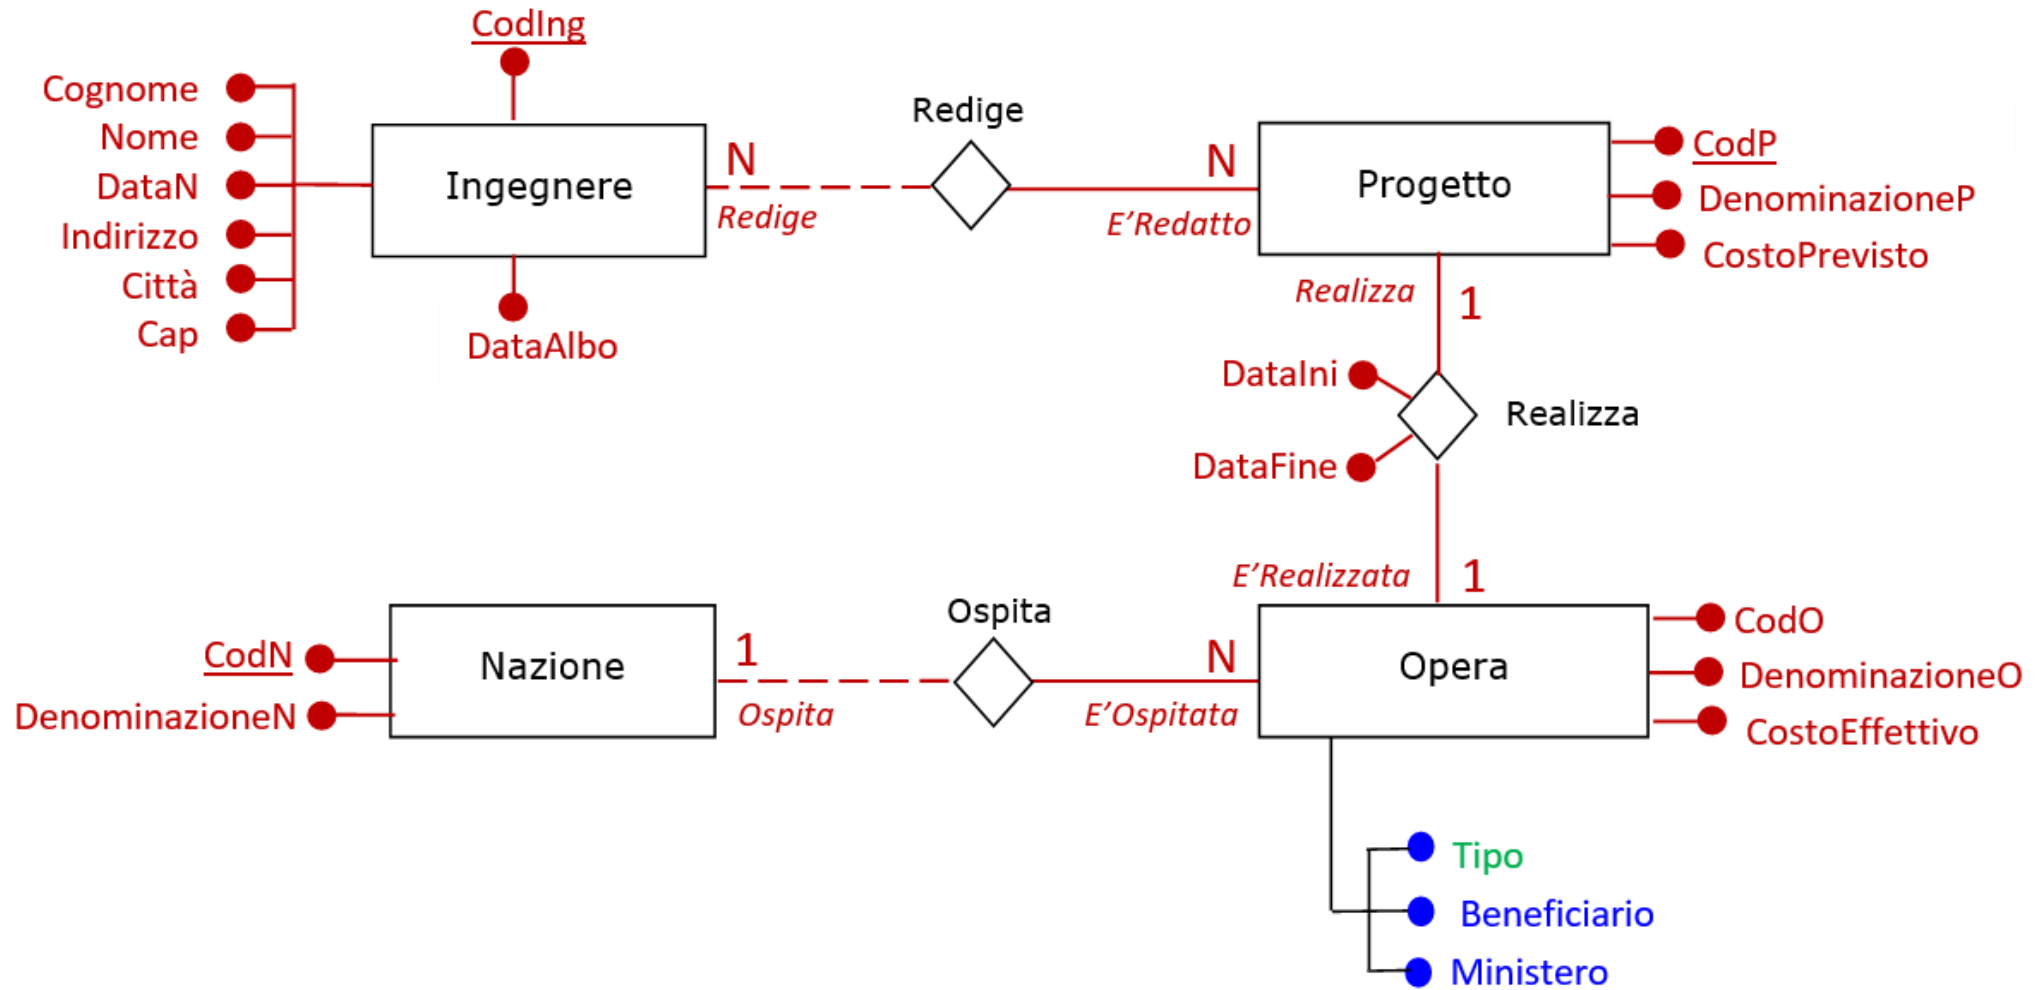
CodIng
Cognome
Nome
DataN
Indirizzo
Città
Cap
Ingegnere
DataAlbo
N
Redige
Redige
N
E'Redatto
Progetto
CodP
DenominazioneP
CostoPrevisto
Realizza
1
DataIni
DataFine
Realizza
E'Realizzata
1
Ospita
CodN
DenominazioneN
Nazione
1
Ospita
N
E'Ospitata
Opera
CodO
DenominazioneO
CostoEffettivo
Tipo
Beneficiario
Ministero